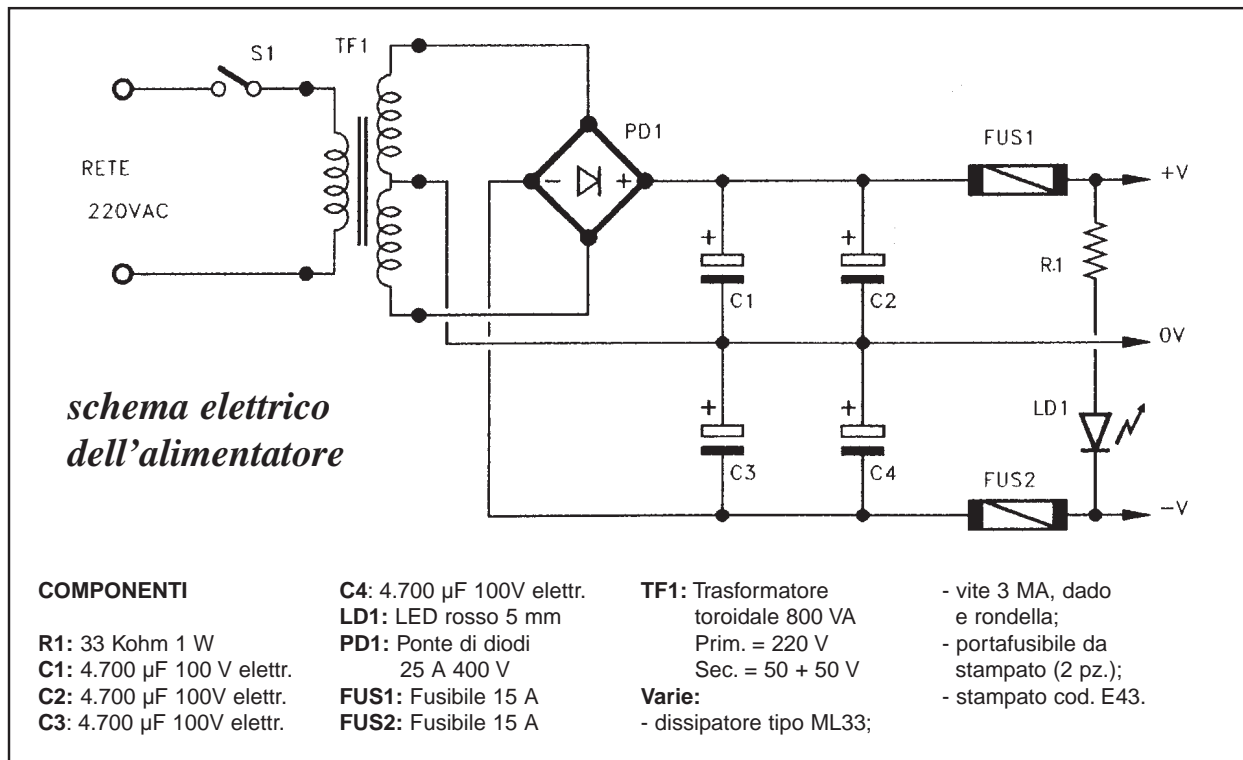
S1
TF1
PD1
FUS1
+V
RETE
220VAC
-
+
+
C1
+
C2
R1
0V
schema elettrico dell'alimentatore
+
C3
+
C4
LD1
FUS2
-V

COMPONENTI

R1: 33 Kohm 1 W
C1: 4.700 µF 100 V elettr.
C2: 4.700 µF 100V elettr.
C3: 4.700 µF 100V elettr.
C4: 4.700 µF 100V elettr.
LD1: LED rosso 5 mm
PD1: Ponte di diodi 25 A 400 V
FUS1: Fusibile 15 A
FUS2: Fusibile 15 A
TF1: Trasformatore toroidale 800 VA Prim. = 220 V Sec. = 50 + 50 V
Varie:
- dissipatore tipo ML33;
- vite 3 MA, dado e rondella;
- portafusibile da stampato (2 pz.);
- stampato cod. E43.